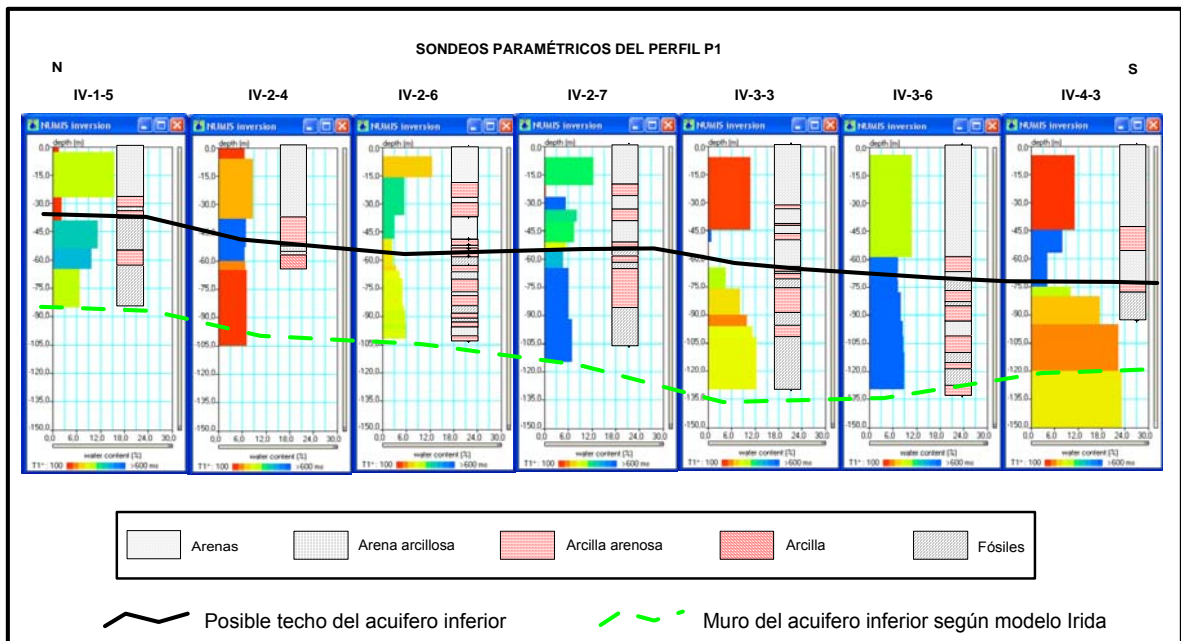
SONDEOS PARAMÉTRICOS DEL PERFIL P1

N

S

IV-1-5

IV-2-4

IV-2-6

IV-2-7

IV-3-3

IV-3-6

IV-4-3

NUMIS inversion

depth [m]

0.0
-15.0
-30.0
-45.0
-60.0
-75.0
-90.0
-105.0
-120.0
-135.0
-150.0

0.0 6.0 12.0 18.0 24.0 30.0

water content [%]

T1*: 100 >600 ms

Arenas

Arena arcillosa

Arcilla arenosa

Arcilla

Fósiles

Posible techo del acuifero inferior

Muro del acuifero inferior según modelo Irida